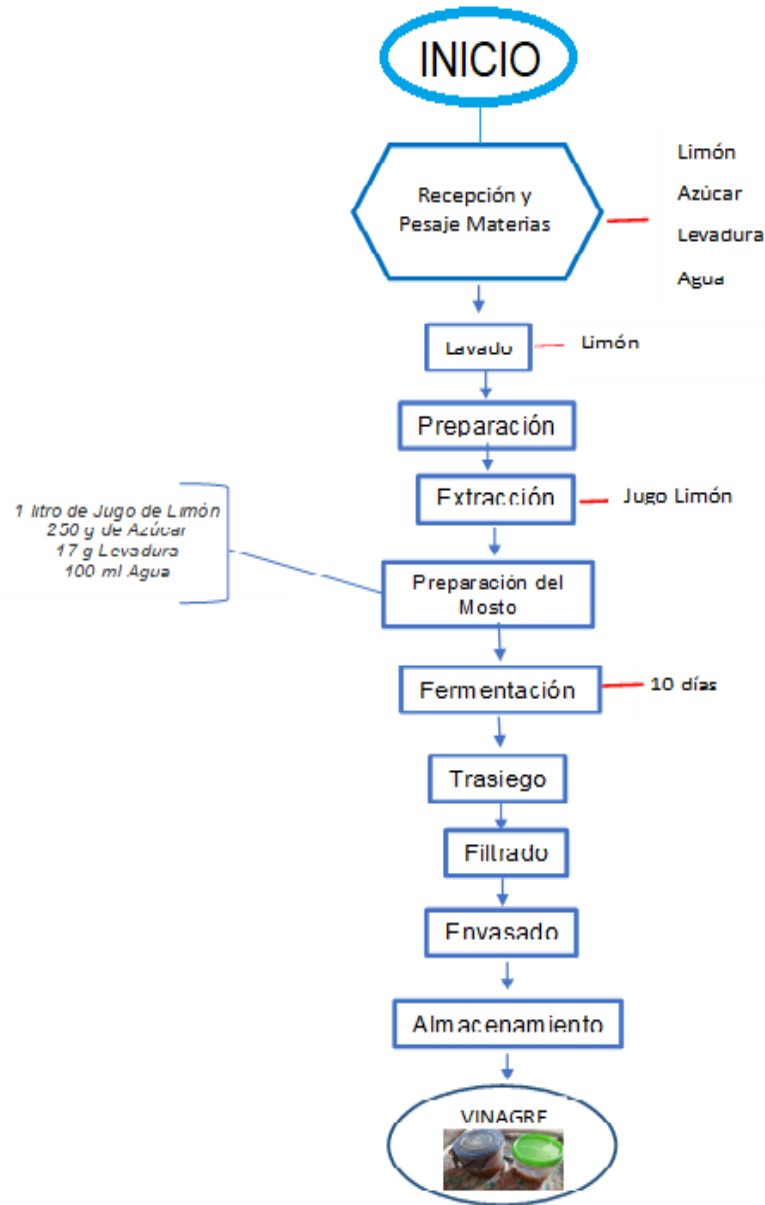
INICIO

Recepción y Pesaje Materias

Limón
Azúcar
Levadura
Agua

Lavado

Limón

Preparación

Extracción

Jugo Limón

1 litro de Jugo de Limón
250 g de Azúcar
17 g Levadura
100 ml Agua

Preparación del Mosto

Fermentación

10 días

Trasiego

Filtrado

Envasado

Almacenamiento

VINAGRE